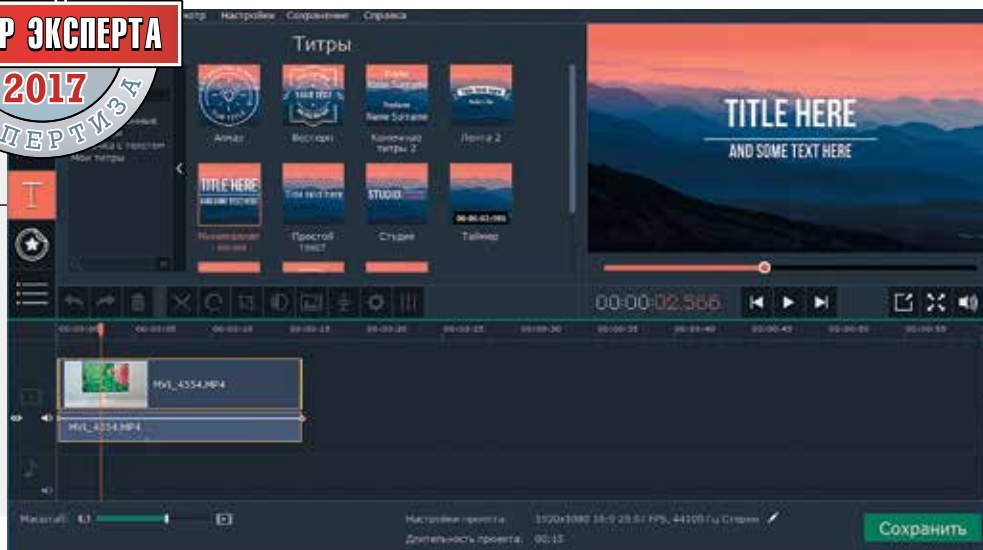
Р ЭКСПЕРТА
2017
ЭКСПЕРТИЗА

смотр Настройки Сохранение Справка

Титры

Алмаз
Восторг
Конечные титры 2
Лента 2
Минимализм
Простой текст
Студия
Таймер

TITLE HERE
AND SOME TEXT HERE

00:00:02.566

00:00:00 00:00:05 00:00:10 00:00:15 00:00:20 00:00:25 00:00:30 00:00:35 00:00:40 00:00:45 00:00:50 00:00:55

MVI_4554.MP4
MVI_4554.MP4

Масштаб:
Настройки проекта: 1920x1080 16:9 29.97 FPS, 44100 Гц Стерео
Длительность проекта: 00:15

Сохранить